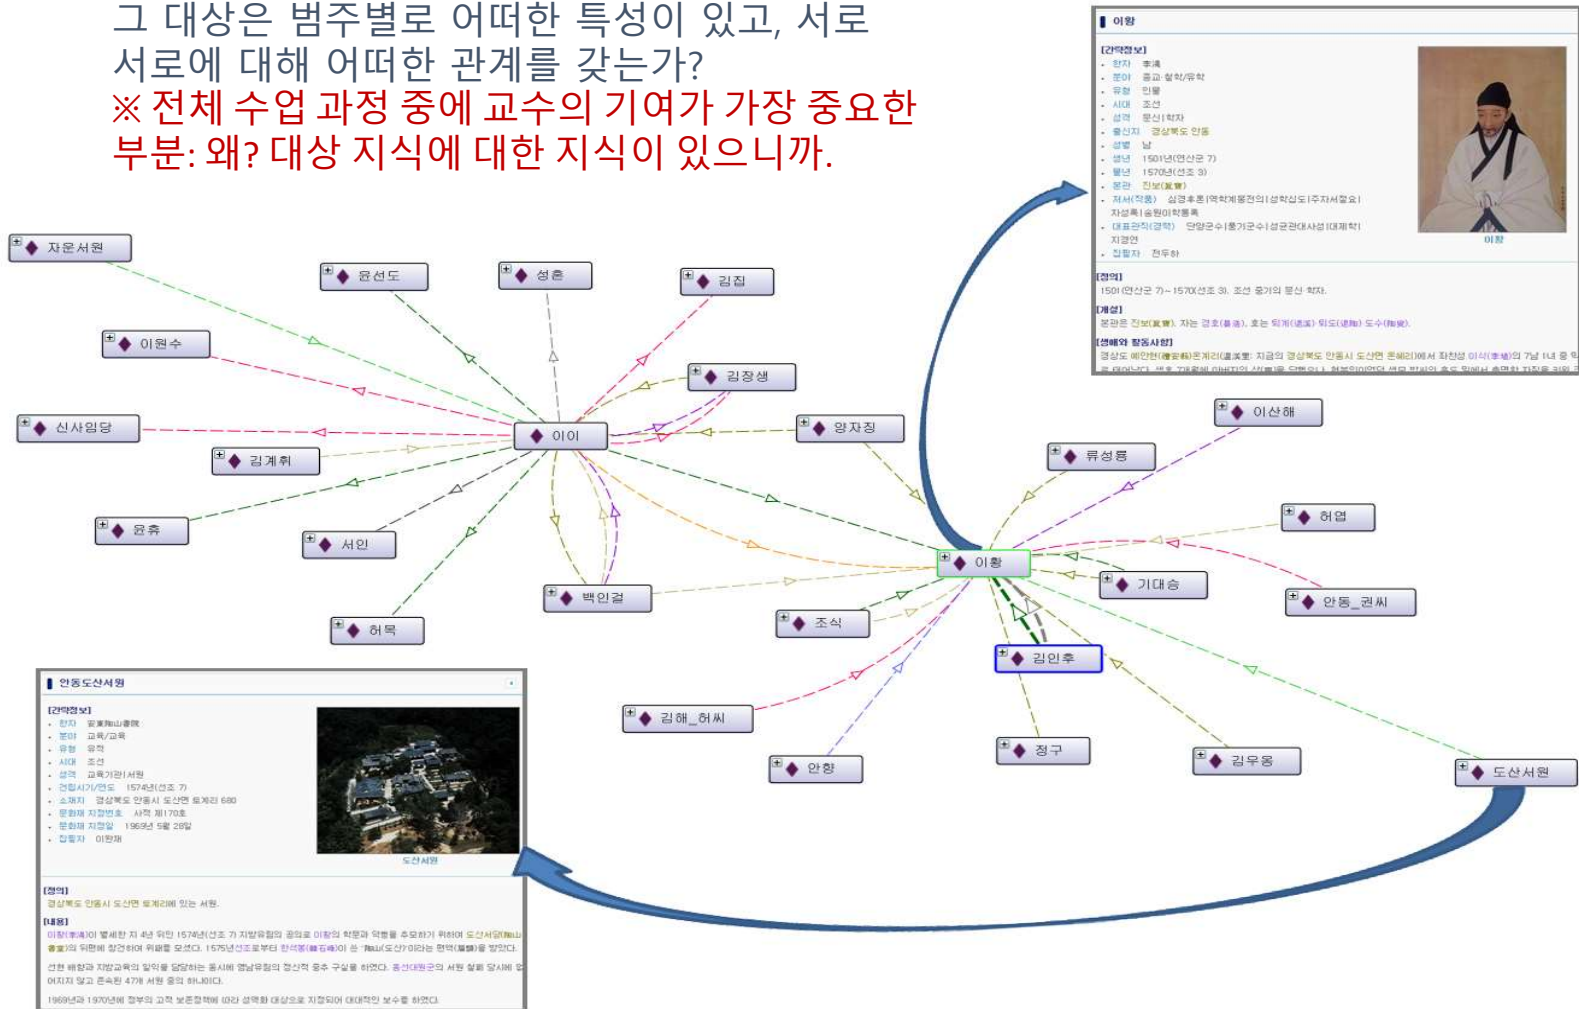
그 대상은 범주별로 어떠한 특성이 있고, 서로 서로에 대해 어떠한 관계를 갖는가?
※ 전체 수업 과정 중에 교수의 기여가 가장 중요한 부분: 왜? 대상 지식에 대한 지식이 있으니까.

이황

[간략정보]
한자 李滉
분야 종교·철학/유학
유형 인물
시대 조선
성격 문신|학자
출신지 경상북도 안동
성별 남
생년 1501년(연산군 7)
몰년 1570년(선조 3)
본관 진보(眞寶)
저서(작품) 성경후론|역학계몽전의|성학십도|주자서절요|자성록|송원이학통록
대표관직(경력) 단양군수|풍기군수|성균관대사성|대제학|지경연
집필자 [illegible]

이황

[정의]
1501(연산군 7)~1570(선조 3). 조선 중기의 문신·학자.
[개설]
본관은 진보(眞寶). 자는 경호(景浩), 호는 퇴계(退溪)·퇴도(退陶)·도수(陶叟).
[생애와 활동사항]
경상도 예안현(禮安縣) 온계리(溫溪里: 지금의 경상북도 안동시 도산면 온혜리)에서 좌찬성 이식(李埴)의 7남 1녀 중 막 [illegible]

자운서원
윤선도
성혼
김집
이원수
김장생
신사임당
이이
양자징
김계휘
이산해
류성룡
윤휴
서인
허엽
백인걸
이황
기대승
안동_권씨
조식
허목
김인후
김해_허씨
안향
정구
김우옹
도산서원

안동도산서원

[간략정보]
한자 安東陶山書院
분야 교육/교육
유형 유적
시대 조선
성격 교육기관|서원
건립시기/연도 1574년(선조 7)
소재지 경상북도 안동시 도산면 토계리 680
문화재 지정번호 사적 제170호
문화재 지정일 1969년 5월 28일
집필자 이완재

도산서원

[정의]
경상북도 안동시 도산면 토계리에 있는 서원.
[내용]
이황(李滉)이 별세한 지 4년 뒤인 1574년(선조 7) 지방유림의 공의로 이황의 학문과 덕행을 추모하기 위하여 도산서당(陶山書堂)의 뒤편에 창건하여 위패를 모셨다. 1575년 선조로부터 한석봉(韓石峯)이 쓴 '陶山'이라는 편액(扁額)을 받았다.
선현 배향과 지방교육의 일익을 담당하는 동시에 영남유림의 정신적 중추 구실을 하였다. 흥선대원군의 서원 철폐 당시에 없어지지 않고 존속된 47개 서원 중의 하나이다.
1969년과 1970년에 정부의 고적 보존정책에 따라 성역화 대상으로 지정되어 대대적인 보수를 하였다.